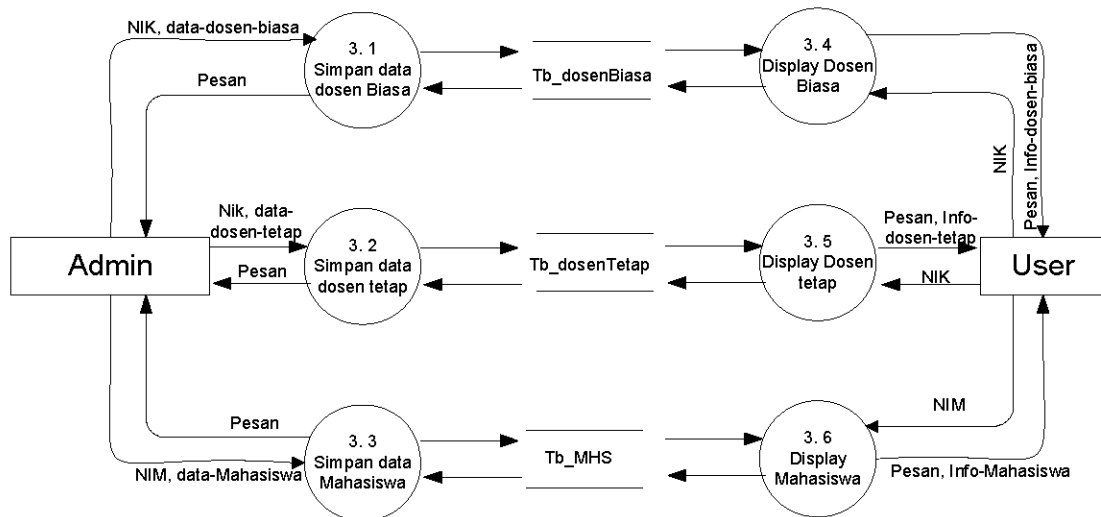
NIK, data-dosen-biasa

3. 1
Simpan data
dosen Biasa

Pesan

Tb_dosenBiasa

3. 4
Display Dosen
Biasa

NIK

Pesan, Info-dosen-biasa

Nik, data-dosen-tetap

Admin

Pesan

3. 2
Simpan data
dosen tetap

Tb_dosenTetap

3. 5
Display Dosen
tetap

Pesan, Info-dosen-tetap

NIK

User

NIM

Pesan

3. 3
Simpan data
Mahasiswa

NIM, data-Mahasiswa

Tb_MHS

3. 6
Display
Mahasiswa

Pesan, Info-Mahasiswa